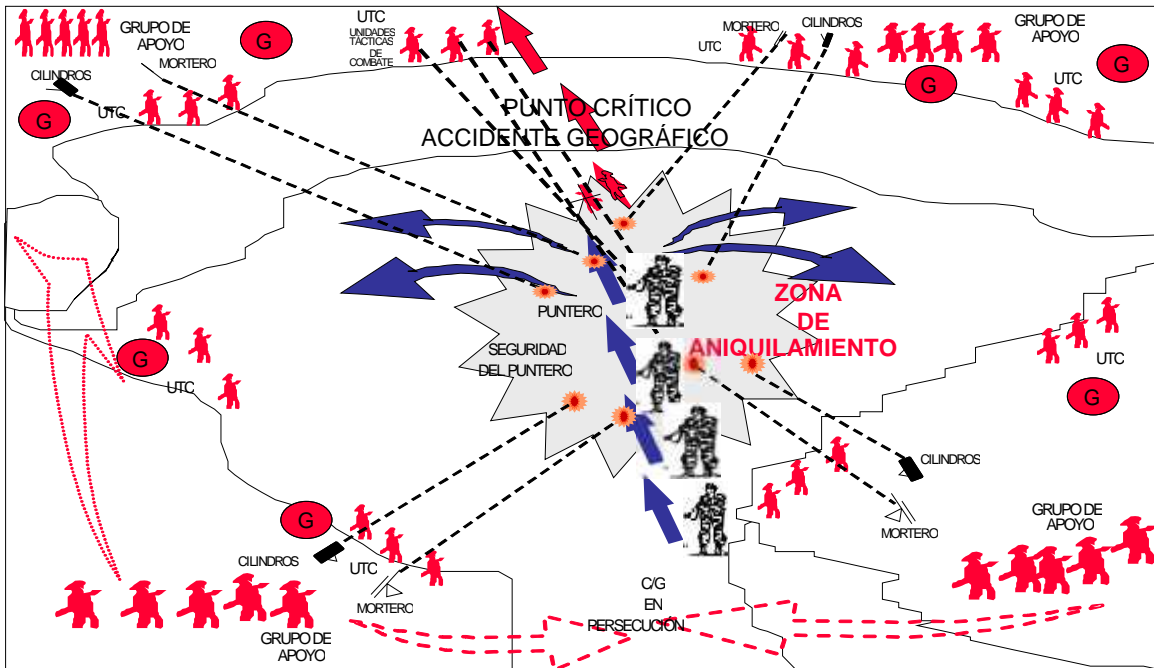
GRUPO DE APOYO
G
UTC
UNIDADES TÁCTICAS DE COMBATE
MORTERO
CILINDROS
UTC
GRUPO DE APOYO
G
CILINDROS
MORTERO
UTC
G
UTC
G
PUNTO CRÍTICO
ACCIDENTE GEOGRÁFICO
ZONA DE ANIQUILAMIENTO
PUNTERO
SEGURIDAD DEL PUNTERO
G
UTC
UTC
G
CILINDROS
MORTERO
G
GRUPO DE APOYO
CILINDROS
UTC
MORTERO
C/G
EN
PERSECUCIÓN
GRUPO DE APOYO